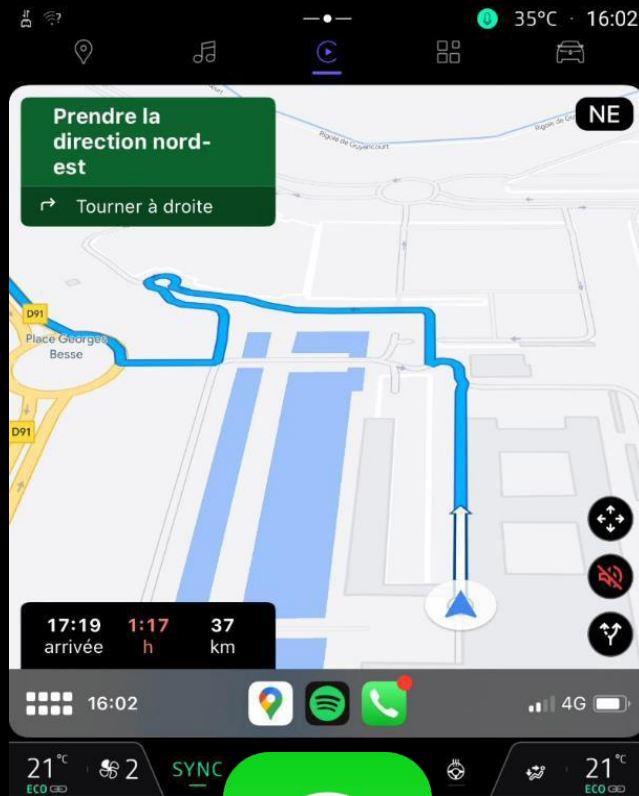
35°C · 16:02

Prendre la direction nord-est

Tourner à droite

NE

Rigole de Guyancourt

Rigole de

D91

Place Georges Besse

D91

17:19 arrivée

1:17 h

37 km

16:02

4G

21 °C ECO

2

SYNC

21 °C ECO